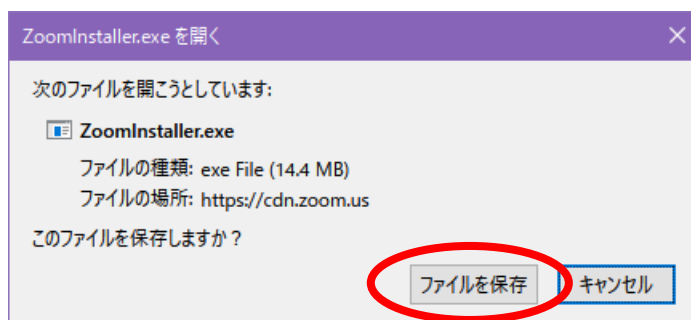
ZoomInstaller.exe を開く

次のファイルを開こうとしています:

ZoomInstaller.exe

ファイルの種類: exe File (14.4 MB)
ファイルの場所: https://cdn.zoom.us

このファイルを保存しますか？

ファイルを保存

キャンセル